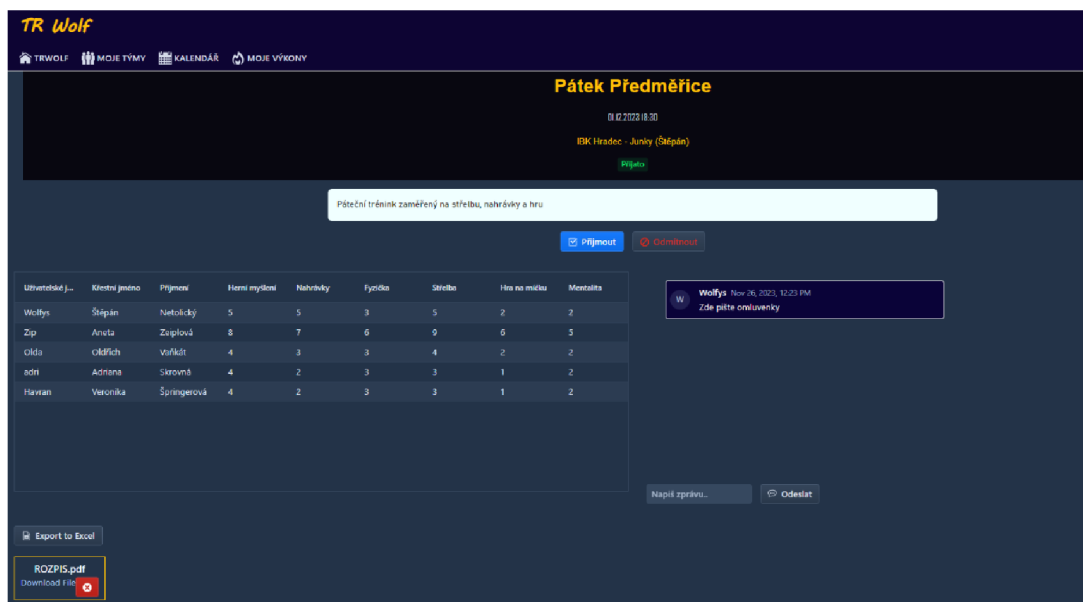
TR Wolf

TRWOLF MOJE TÝMY KALENDÁŘ MOJE VÝKONY

Pátek Předměřice

01.12.2023 18:30

IBK Hradec - Junky (Štěpán)

Přijato

Páteční trénink zaměřený na střelbu, nahrávky a hru

Přijmout Odmítnout

| Uživatelské j... | Křestní jméno | Příjmení | Herní myšlení | Nahrávky | Fyzička | Střelba | Hra na míčku | Mentalita |
|---|---|---|---|---|---|---|---|---|
| Wolfys | Štěpán | Netolický | 5 | 5 | 3 | 5 | 2 | 2 |
| Zip | Aneta | Zaplová | 8 | 7 | 6 | 9 | 6 | 5 |
| Olda | Oldřich | Vaňkát | 4 | 3 | 3 | 4 | 2 | 2 |
| adri | Adriana | Skrovná | 4 | 2 | 3 | 3 | 1 | 2 |
| Havran | Veronika | Špringerová | 4 | 2 | 3 | 3 | 1 | 2 |

W Wolfys Nov 26, 2023, 12:23 PM
Zde pište omluvenky

Napiš zprávu...

Odeslat

Export to Excel

ROZPIS.pdf
Download File